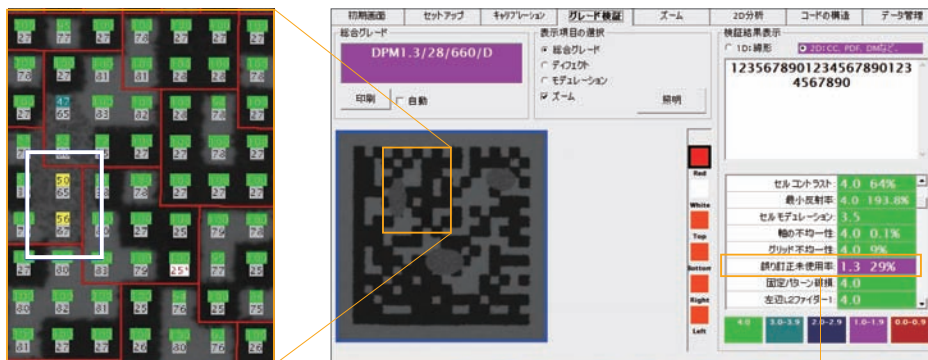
初期画面 | セットアップ | キャリブレーション | グレード検証 | ズーム | 2D分析 | コードの構造 | データ管理

総合グレード

DPM1.3/28/660/D

印刷 自動

表示項目の選択
総合グレード
ディフェクト
モデュレーション
ズーム

照明

検証結果表示
1D:線形
2D:CC, PDF, DMなど

1235678901234567890123
4567890

Red
White
Top
Bottom
Right
Left

| | |
|---|---|
| セルコントラスト: | 4.0 64% |
| 最小反射率: | 4.0 193.8% |
| セルモデュレーション: | 3.5 |
| 軸の不均一性: | 4.0 0.1% |
| グリッド不均一性: | 4.0 9% |
| 誤り訂正未使用率: | 1.3 29% |
| 固定パターン損傷: | 4.0 |
| 左辺L2ファインダー: | 4.0 |

4.0 | 3.0-3.9 | 2.0-2.9 | 1.0-1.9 | 0.0-0.9

77 77 77 78 78 78 78 78 81 81 81 78 65 47 65 82 83 78 78 77 78 50 65 56 67 78 78 77 77 79 78 77 80 83 72 25* 77 77 75 80 82 81 78 76 75 81 77 76 78 76